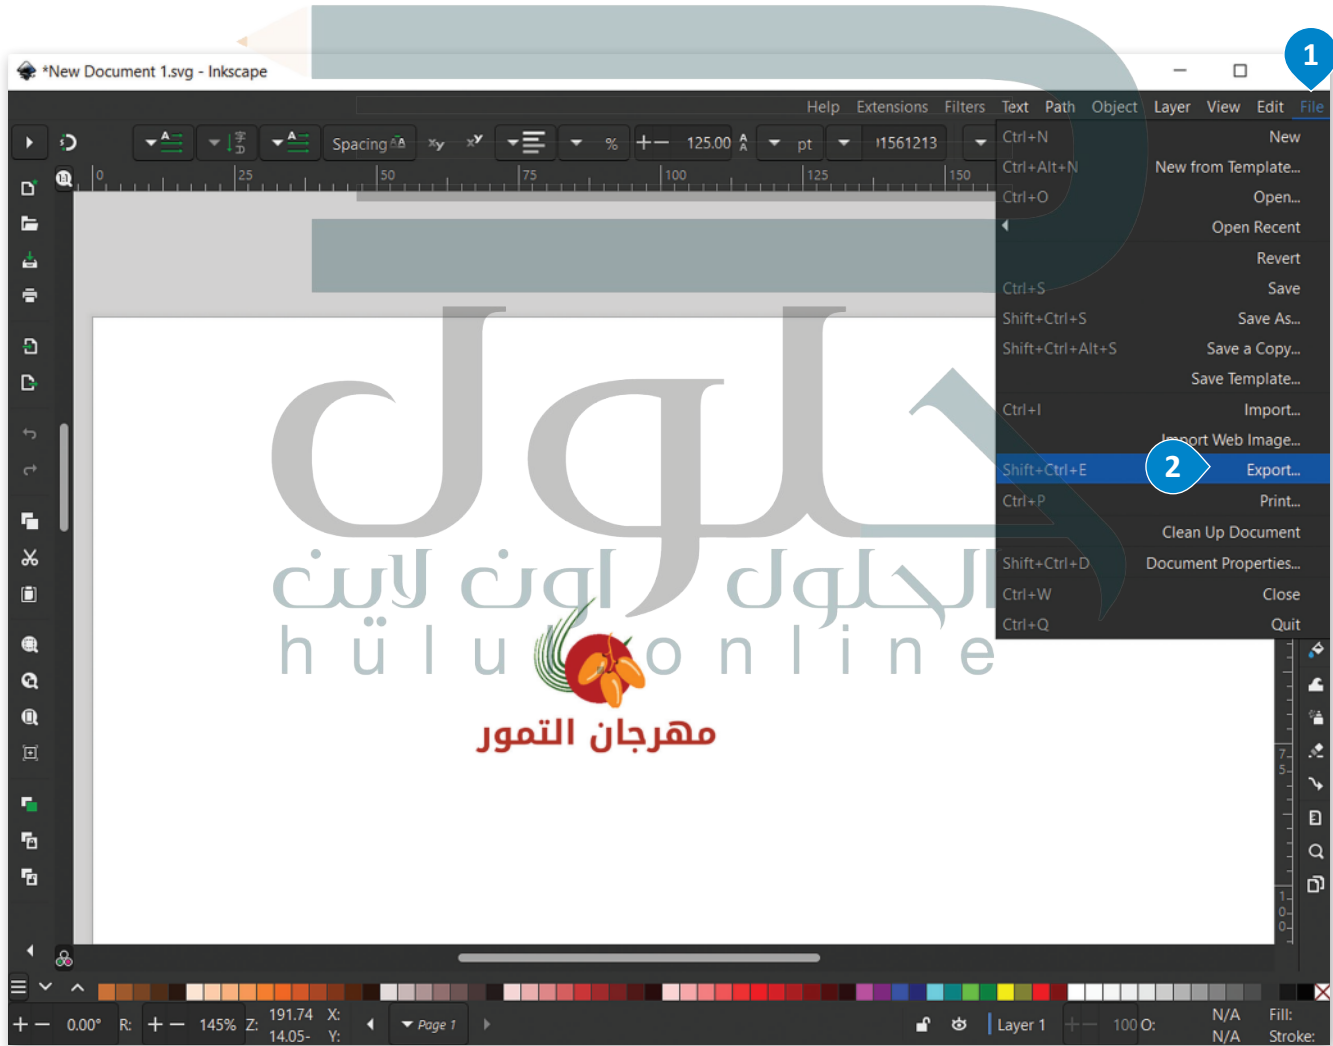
*New Document 1.svg - Inkscape

1

Help Extensions Filters Text Path Object Layer View Edit File

Spacing 125.00 pt 1561213

0 25 50 75 100 125 150

| Ctrl+N | New |
|---|---|
| Ctrl+Alt+N | New from Template... |
| Ctrl+O | Open... |
| | Open Recent |
| | Revert |
| Ctrl+S | Save |
| Shift+Ctrl+S | Save As... |
| Shift+Ctrl+Alt+S | Save a Copy... |
| | Save Template... |
| Ctrl+I | Import... |
| | Import Web Image... |
| Shift+Ctrl+E | Export... |
| Ctrl+P | Print... |
| | Clean Up Document |
| Shift+Ctrl+D | Document Properties... |
| Ctrl+W | Close |
| Ctrl+Q | Quit |

2

مهرجان التمور

الحلول اون لاين
hulul online

0.00° R: 145% Z: 191.74 X: 14.05- Y: Page 1 Layer 1 100 O: N/A N/A Fill: Stroke: